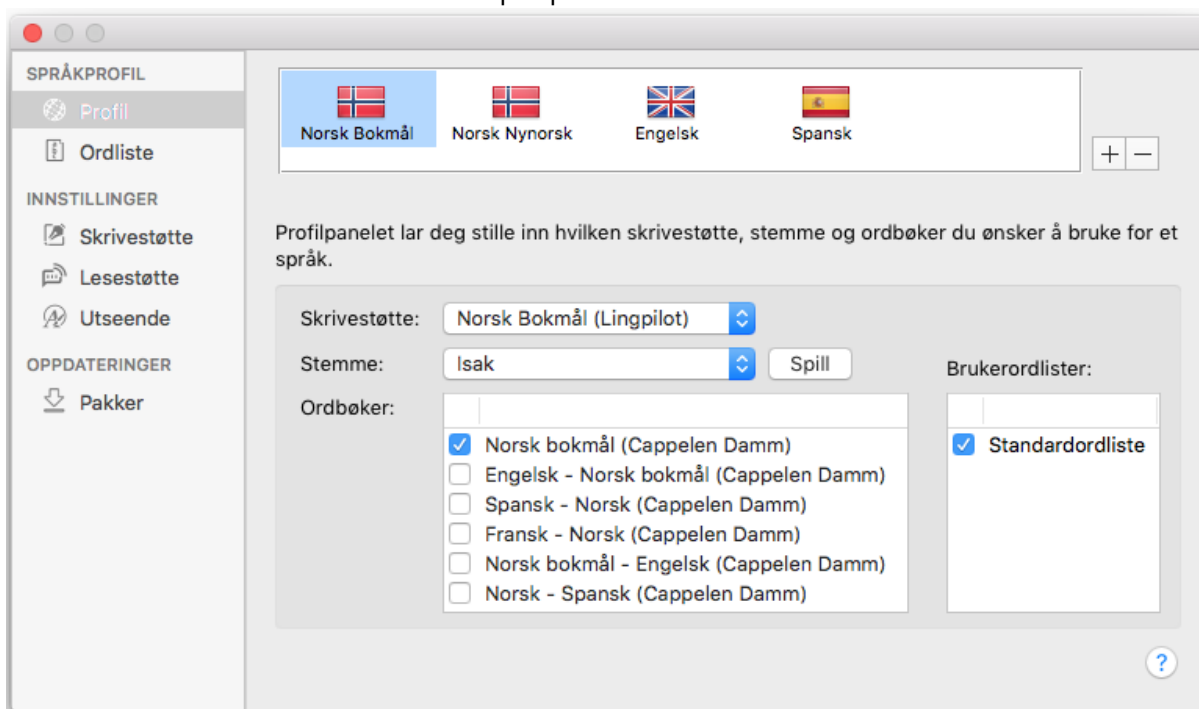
SPRÅKPROFIL
Profil
Ordliste
INNSTILLINGER
Skrivestøtte
Lesestøtte
Utseende
OPPDATERINGER
Pakker

Norsk Bokmål
Norsk Nynorsk
Engelsk
Spansk

+ −

Profilpanelet lar deg stille inn hvilken skrivestøtte, stemme og ordbøker du ønsker å bruke for et språk.

Skrivestøtte: Norsk Bokmål (Lingpilot)
Stemme: Isak
Spill
Ordbøker:
Norsk bokmål (Cappelen Damm)
Engelsk - Norsk bokmål (Cappelen Damm)
Spansk - Norsk (Cappelen Damm)
Fransk - Norsk (Cappelen Damm)
Norsk bokmål - Engelsk (Cappelen Damm)
Norsk - Spansk (Cappelen Damm)

Brukerordlister:
Standardordliste

?